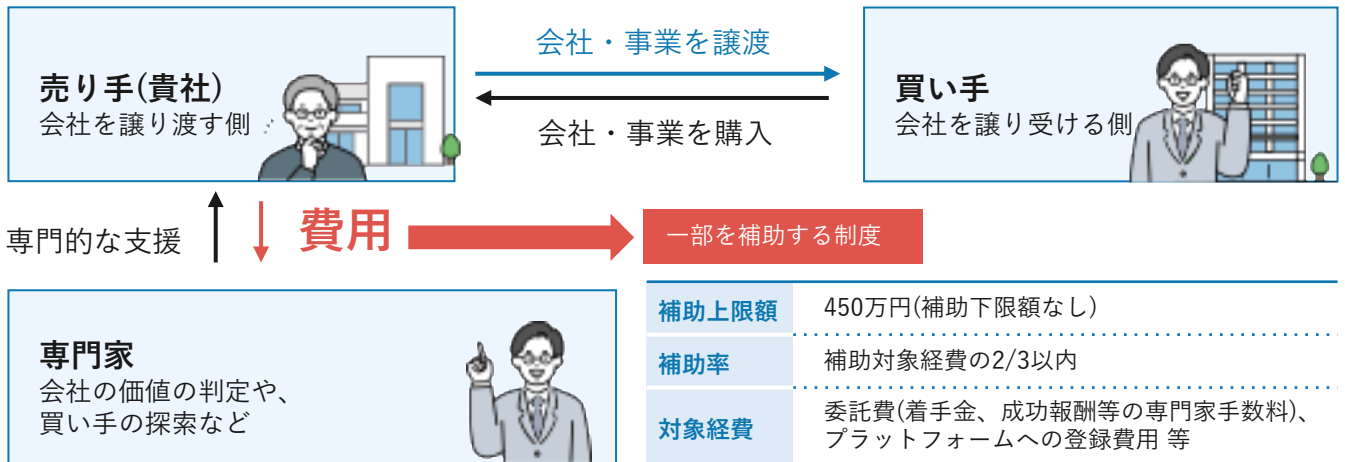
売り手(貴社)
会社を譲り渡す側

会社・事業を譲渡

会社・事業を購入

買い手
会社を譲り受ける側

専門的な支援

費用

一部を補助する制度

専門家
会社の価値の判定や、買い手の探索など

| 補助上限額 | 450万円(補助下限額なし) |
|---|---|
| 補助率 | 補助対象経費の2/3以内 |
| 対象経費 | 委託費(着手金、成功報酬等の専門家手数料)、プラットフォームへの登録費用 等 |